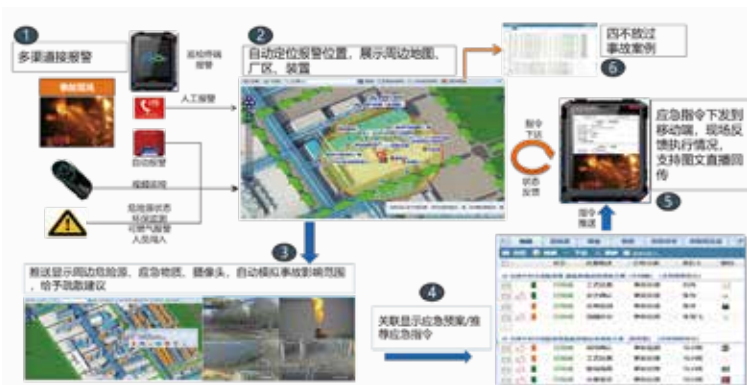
1
多渠道接报警

事故现场

巡检终端报警

人工报警

自动报警

视频监控

危险源状态
可燃气报警
人员闯入

2
自动定位报警位置，展示周边地图、厂区、装置

3
推送显示周边危险源、应急物资、摄像头，自动模拟事故影响范围，给予救助建议

4
关联显示应急预案/推荐应急指令

四不放过
事故案例
6

指令下达

状态反馈

应急指令下发到移动端，现场反馈执行情况，支持图文直播回传
5

指令推送